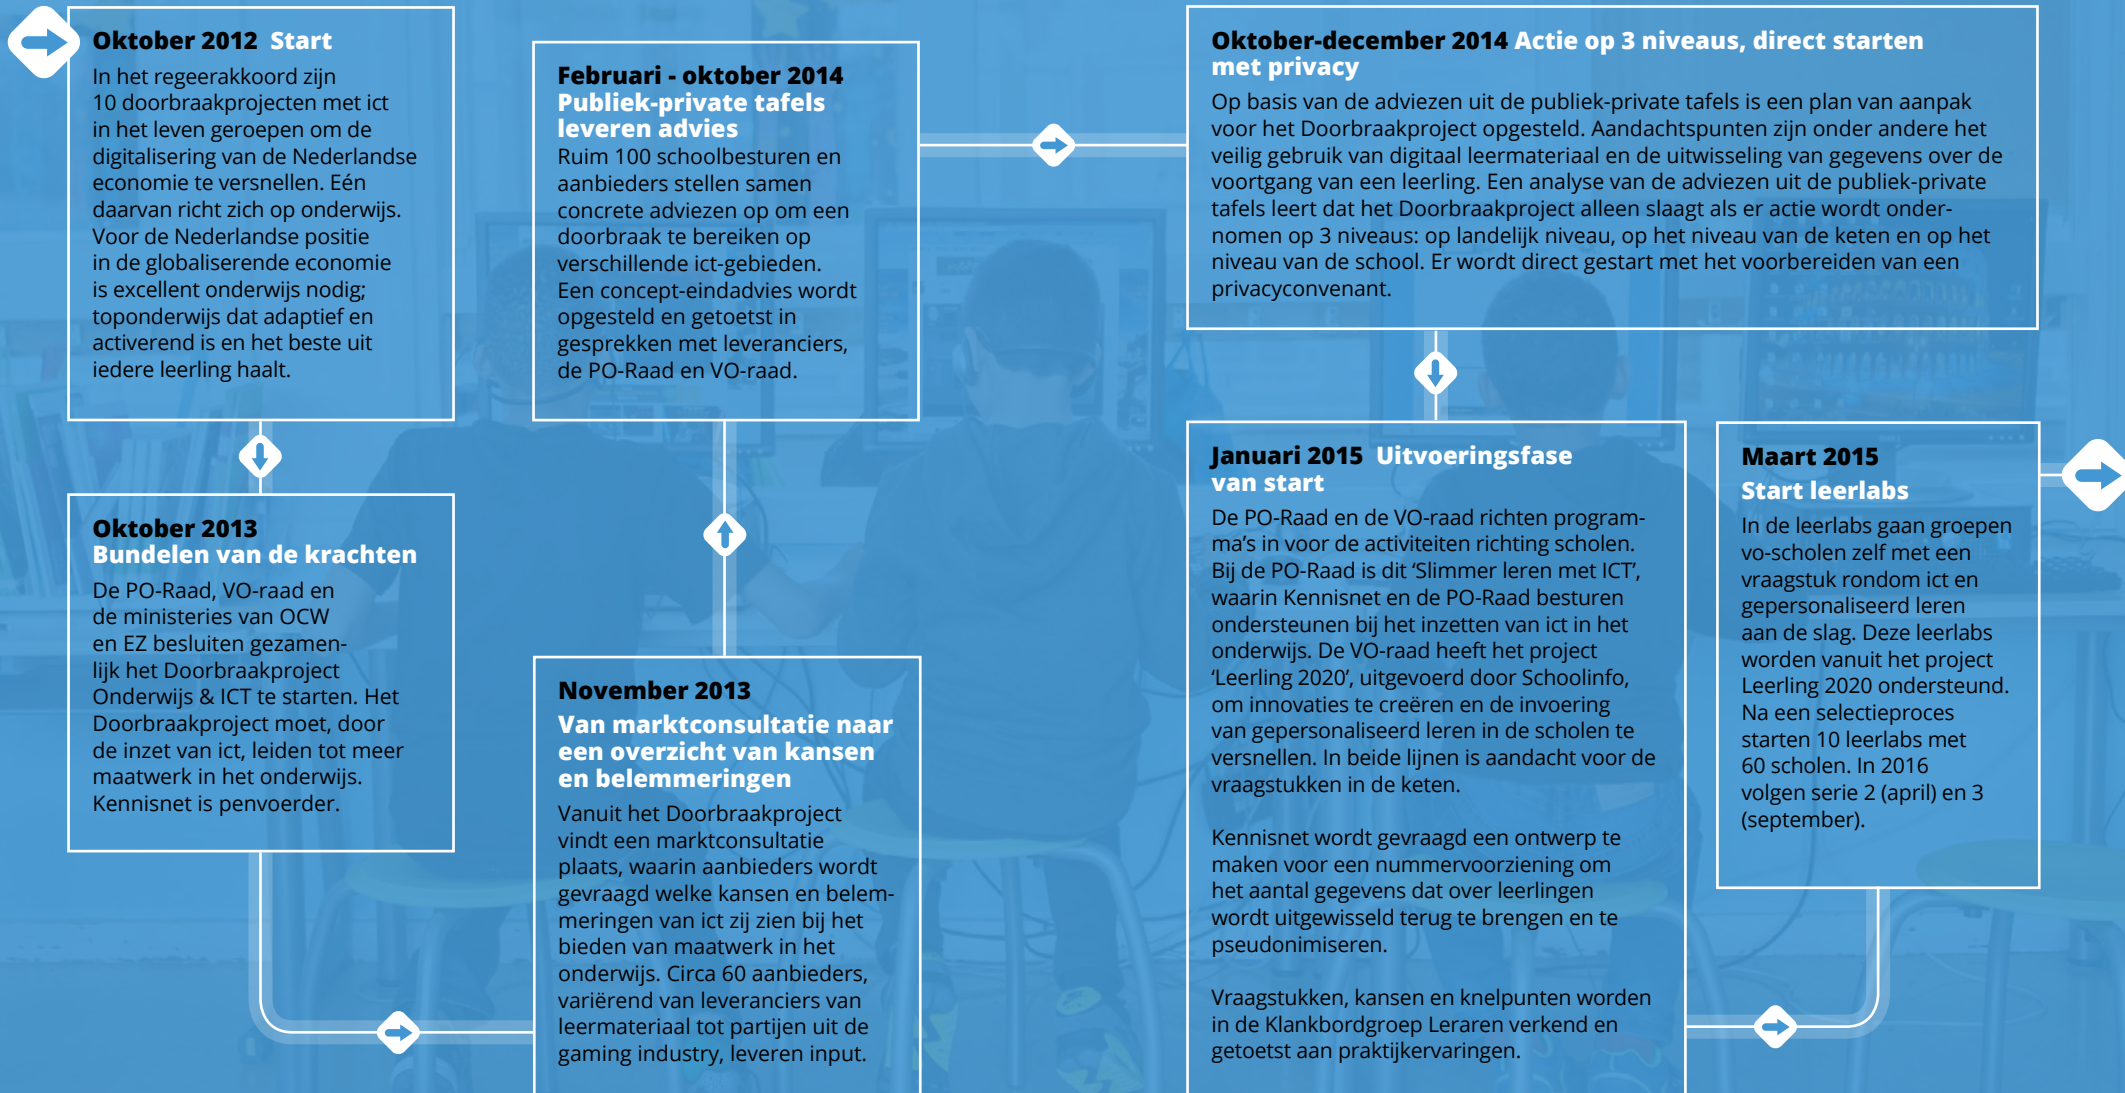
**Oktober 2012 Start**
In het regeerakkoord zijn 10 doorbraakprojecten met ict in het leven geroepen om de digitalisering van de Nederlandse economie te versnellen. Eén daarvan richt zich op onderwijs. Voor de Nederlandse positie in de globaliserende economie is excellent onderwijs nodig; toponderwijs dat adaptief en activerend is en het beste uit iedere leerling haalt.

**Oktober 2013**
**Bundelen van de krachten**
De PO-Raad, VO-raad en de ministeries van OCW en EZ besluiten gezamenlijk het Doorbraakproject Onderwijs & ICT te starten. Het Doorbraakproject moet, door de inzet van ict, leiden tot meer maatwerk in het onderwijs. Kennisnet is penvoerder.

**Februari - oktober 2014**
**Publiek-private tafels leveren advies**
Ruim 100 schoolbesturen en aanbieders stellen samen concrete adviezen op om een doorbraak te bereiken op verschillende ict-gebieden. Een concept-eindadvies wordt opgesteld en getoetst in gesprekken met leveranciers, de PO-Raad en VO-raad.

**November 2013**
**Van marktconsultatie naar een overzicht van kansen en belemmeringen**
Vanuit het Doorbraakproject vindt een marktconsultatie plaats, waarin aanbieders wordt gevraagd welke kansen en belemmeringen van ict zij zien bij het bieden van maatwerk in het onderwijs. Circa 60 aanbieders, variërend van leveranciers van leermateriaal tot partijen uit de gaming industry, leveren input.

**Oktober-december 2014 Actie op 3 niveaus, direct starten met privacy**
Op basis van de adviezen uit de publiek-private tafels is een plan van aanpak voor het Doorbraakproject opgesteld. Aandachtspunten zijn onder andere het veilig gebruik van digitaal leermateriaal en de uitwisseling van gegevens over de voortgang van een leerling. Een analyse van de adviezen uit de publiek-private tafels leert dat het Doorbraakproject alleen slaagt als er actie wordt ondernomen op 3 niveaus: op landelijk niveau, op het niveau van de keten en op het niveau van de school. Er wordt direct gestart met het voorbereiden van een privacyconvenant.

**Januari 2015 Uitvoeringsfase van start**
De PO-Raad en de VO-raad richten programma's in voor de activiteiten richting scholen. Bij de PO-Raad is dit 'Slimmer leren met ICT', waarin Kennisnet en de PO-Raad besturen ondersteunen bij het inzetten van ict in het onderwijs. De VO-raad heeft het project 'Leerling 2020', uitgevoerd door Schoolinfo, om innovaties te creëren en de invoering van gepersonaliseerd leren in de scholen te versnellen. In beide lijnen is aandacht voor de vraagstukken in de keten.

Kennisnet wordt gevraagd een ontwerp te maken voor een nummervoorziening om het aantal gegevens dat over leerlingen wordt uitgewisseld terug te brengen en te pseudonimiseren.

Vraagstukken, kansen en knelpunten worden in de Klankbordgroep Leraren verkend en getoetst aan praktijkervaringen.

**Maart 2015**
**Start leerlabs**
In de leerlabs gaan groepen vo-scholen zelf met een vraagstuk rondom ict en gepersonaliseerd leren aan de slag. Deze leerlabs worden vanuit het project Leerling 2020 ondersteund. Na een selectieproces starten 10 leerlabs met 60 scholen. In 2016 volgen serie 2 (april) en 3 (september).